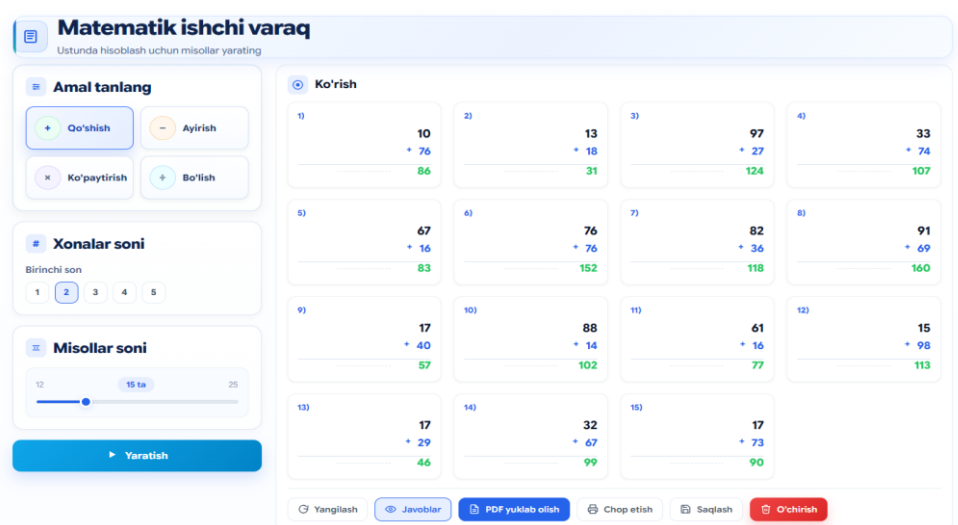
Matematik ishchi varaq

Ustunda hisoblash uchun misollar yarating

Amal tanlang

+ Qo'shish
− Ayirish
× Ko'paytirish
÷ Bo'lish

Xonalar soni

Birinchi son

1 2 3 4 5

Misollar soni

12 15 ta 25

Yaratish

Ko'rish

1)
10
+ 76
86

2)
13
+ 18
31

3)
97
+ 27
124

4)
33
+ 74
107

5)
67
+ 16
83

6)
76
+ 76
152

7)
82
+ 36
118

8)
91
+ 69
160

9)
17
+ 40
57

10)
88
+ 14
102

11)
61
+ 16
77

12)
15
+ 98
113

13)
17
+ 29
46

14)
32
+ 67
99

15)
17
+ 73
90

Yangilash
Javoblar
PDF yuklab olish
Chop etish
Saqlash
O'chirish